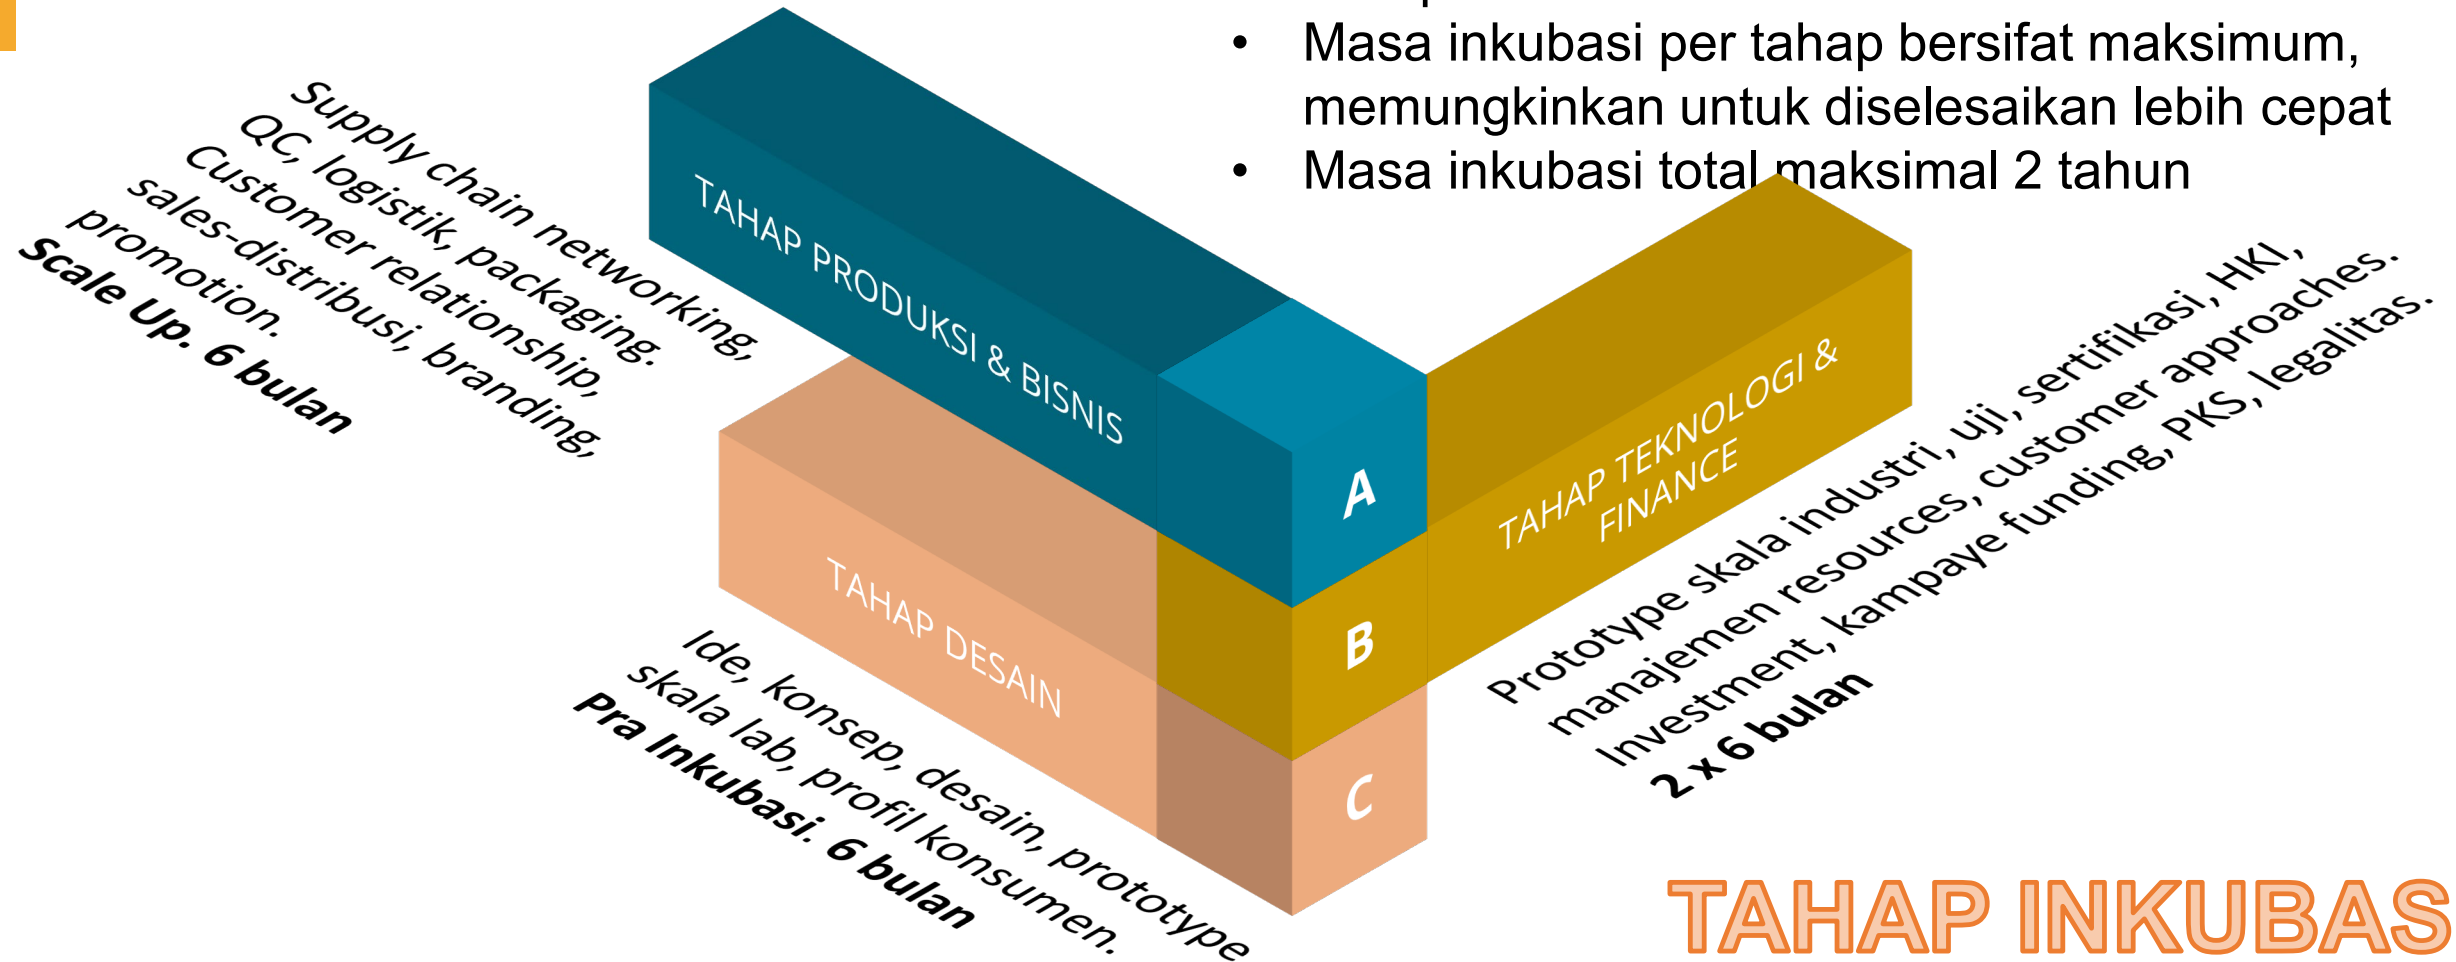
• Masa inkubasi per tahap bersifat maksimum, memungkinkan untuk diselesaikan lebih cepat
• Masa inkubasi total maksimal 2 tahun

Supply chain networking, QC, logistik, packaging, Customer relationship, sales-distribusi, branding, promotion.
**Scale Up. 6 bulan**

TAHAP PRODUKSI & BISNIS

A

TAHAP TEKNOLOGI & FINANCE

B

TAHAP DESAIN

C

Prototype skala industri, uji, sertifikasi, HKI, manajemen resources, customer approaches. Investment, kampaye funding, PKS, legalitas.
**2 x 6 bulan**

Ide, konsep, desain, prototype skala lab, profil konsumen.
**Pra Inkubasi. 6 bulan**

TAHAP INKUBAS